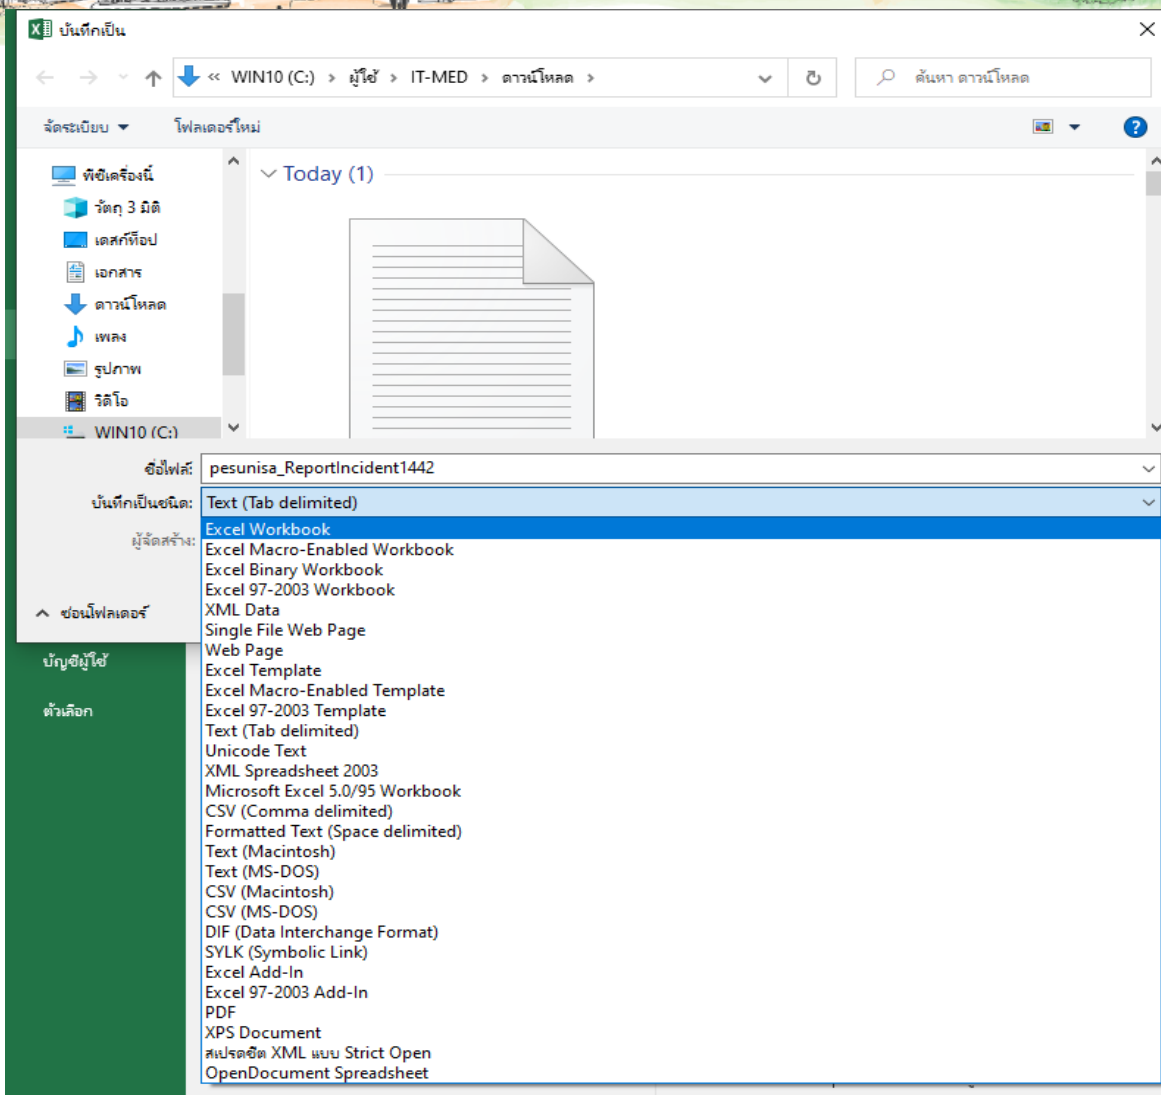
บันทึกเป็น

« WIN10 (C:) › ผู้ใช้ › IT-MED › ดาวน์โหลด ›

ค้นหา ดาวน์โหลด

จัดระเบียบ ▾ โฟลเดอร์ใหม่

?

พีซีเครื่องนี้
วัตถุ 3 มิติ
เดสก์ท็อป
เอกสาร
ดาวน์โหลด
เพลง
รูปภาพ
วิดีโอ
WIN10 (C:)

Today (1)

ชื่อไฟล์: pesunisa_ReportIncident1442

บันทึกเป็นชนิด: Text (Tab delimited)

ผู้จัดสร้าง:

^ ซ่อนโฟลเดอร์

บัญชีผู้ใช้

ตัวเลือก

Excel Workbook
Excel Macro-Enabled Workbook
Excel Binary Workbook
Excel 97-2003 Workbook
XML Data
Single File Web Page
Web Page
Excel Template
Excel Macro-Enabled Template
Excel 97-2003 Template
Text (Tab delimited)
Unicode Text
XML Spreadsheet 2003
Microsoft Excel 5.0/95 Workbook
CSV (Comma delimited)
Formatted Text (Space delimited)
Text (Macintosh)
Text (MS-DOS)
CSV (Macintosh)
CSV (MS-DOS)
DIF (Data Interchange Format)
SYLK (Symbolic Link)
Excel Add-In
Excel 97-2003 Add-In
PDF
XPS Document
สเปรดชีต XML แบบ Strict Open
OpenDocument Spreadsheet